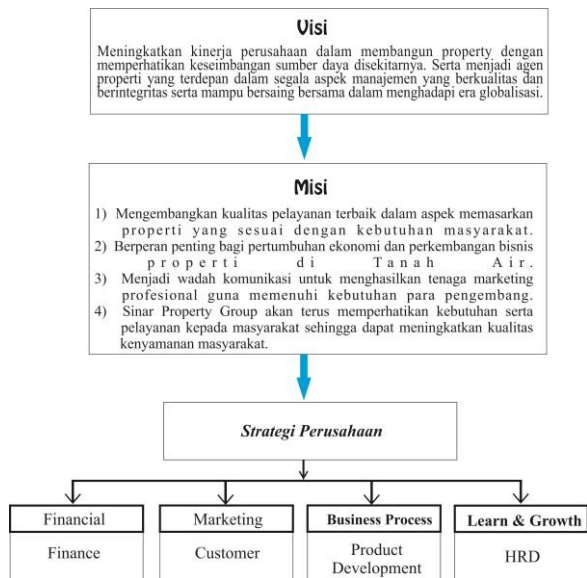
Visi

Meningkatkan kinerja perusahaan dalam membangun property dengan memperhatikan keseimbangan sumber daya disekitarnya. Serta menjadi agen properti yang terdepan dalam segala aspek manajemen yang berkualitas dan berintegritas serta mampu bersaing bersama dalam menghadapi era globalisasi.

Misi

1) Mengembangkan kualitas pelayanan terbaik dalam aspek memasarkan properti yang sesuai dengan kebutuhan masyarakat.
2) Berperan penting bagi pertumbuhan ekonomi dan perkembangan bisnis properti di Tanah Air.
3) Menjadi wadah komunikasi untuk menghasilkan tenaga marketing profesional guna memenuhi kebutuhan para pengembang.
4) Sinar Property Group akan terus memperhatikan kebutuhan serta pelayanan kepada masyarakat sehingga dapat meningkatkan kualitas kenyamanan masyarakat.

Strategi Perusahaan

Financial
Finance

Marketing
Customer

Business Process
Product Development

Learn & Growth
HRD